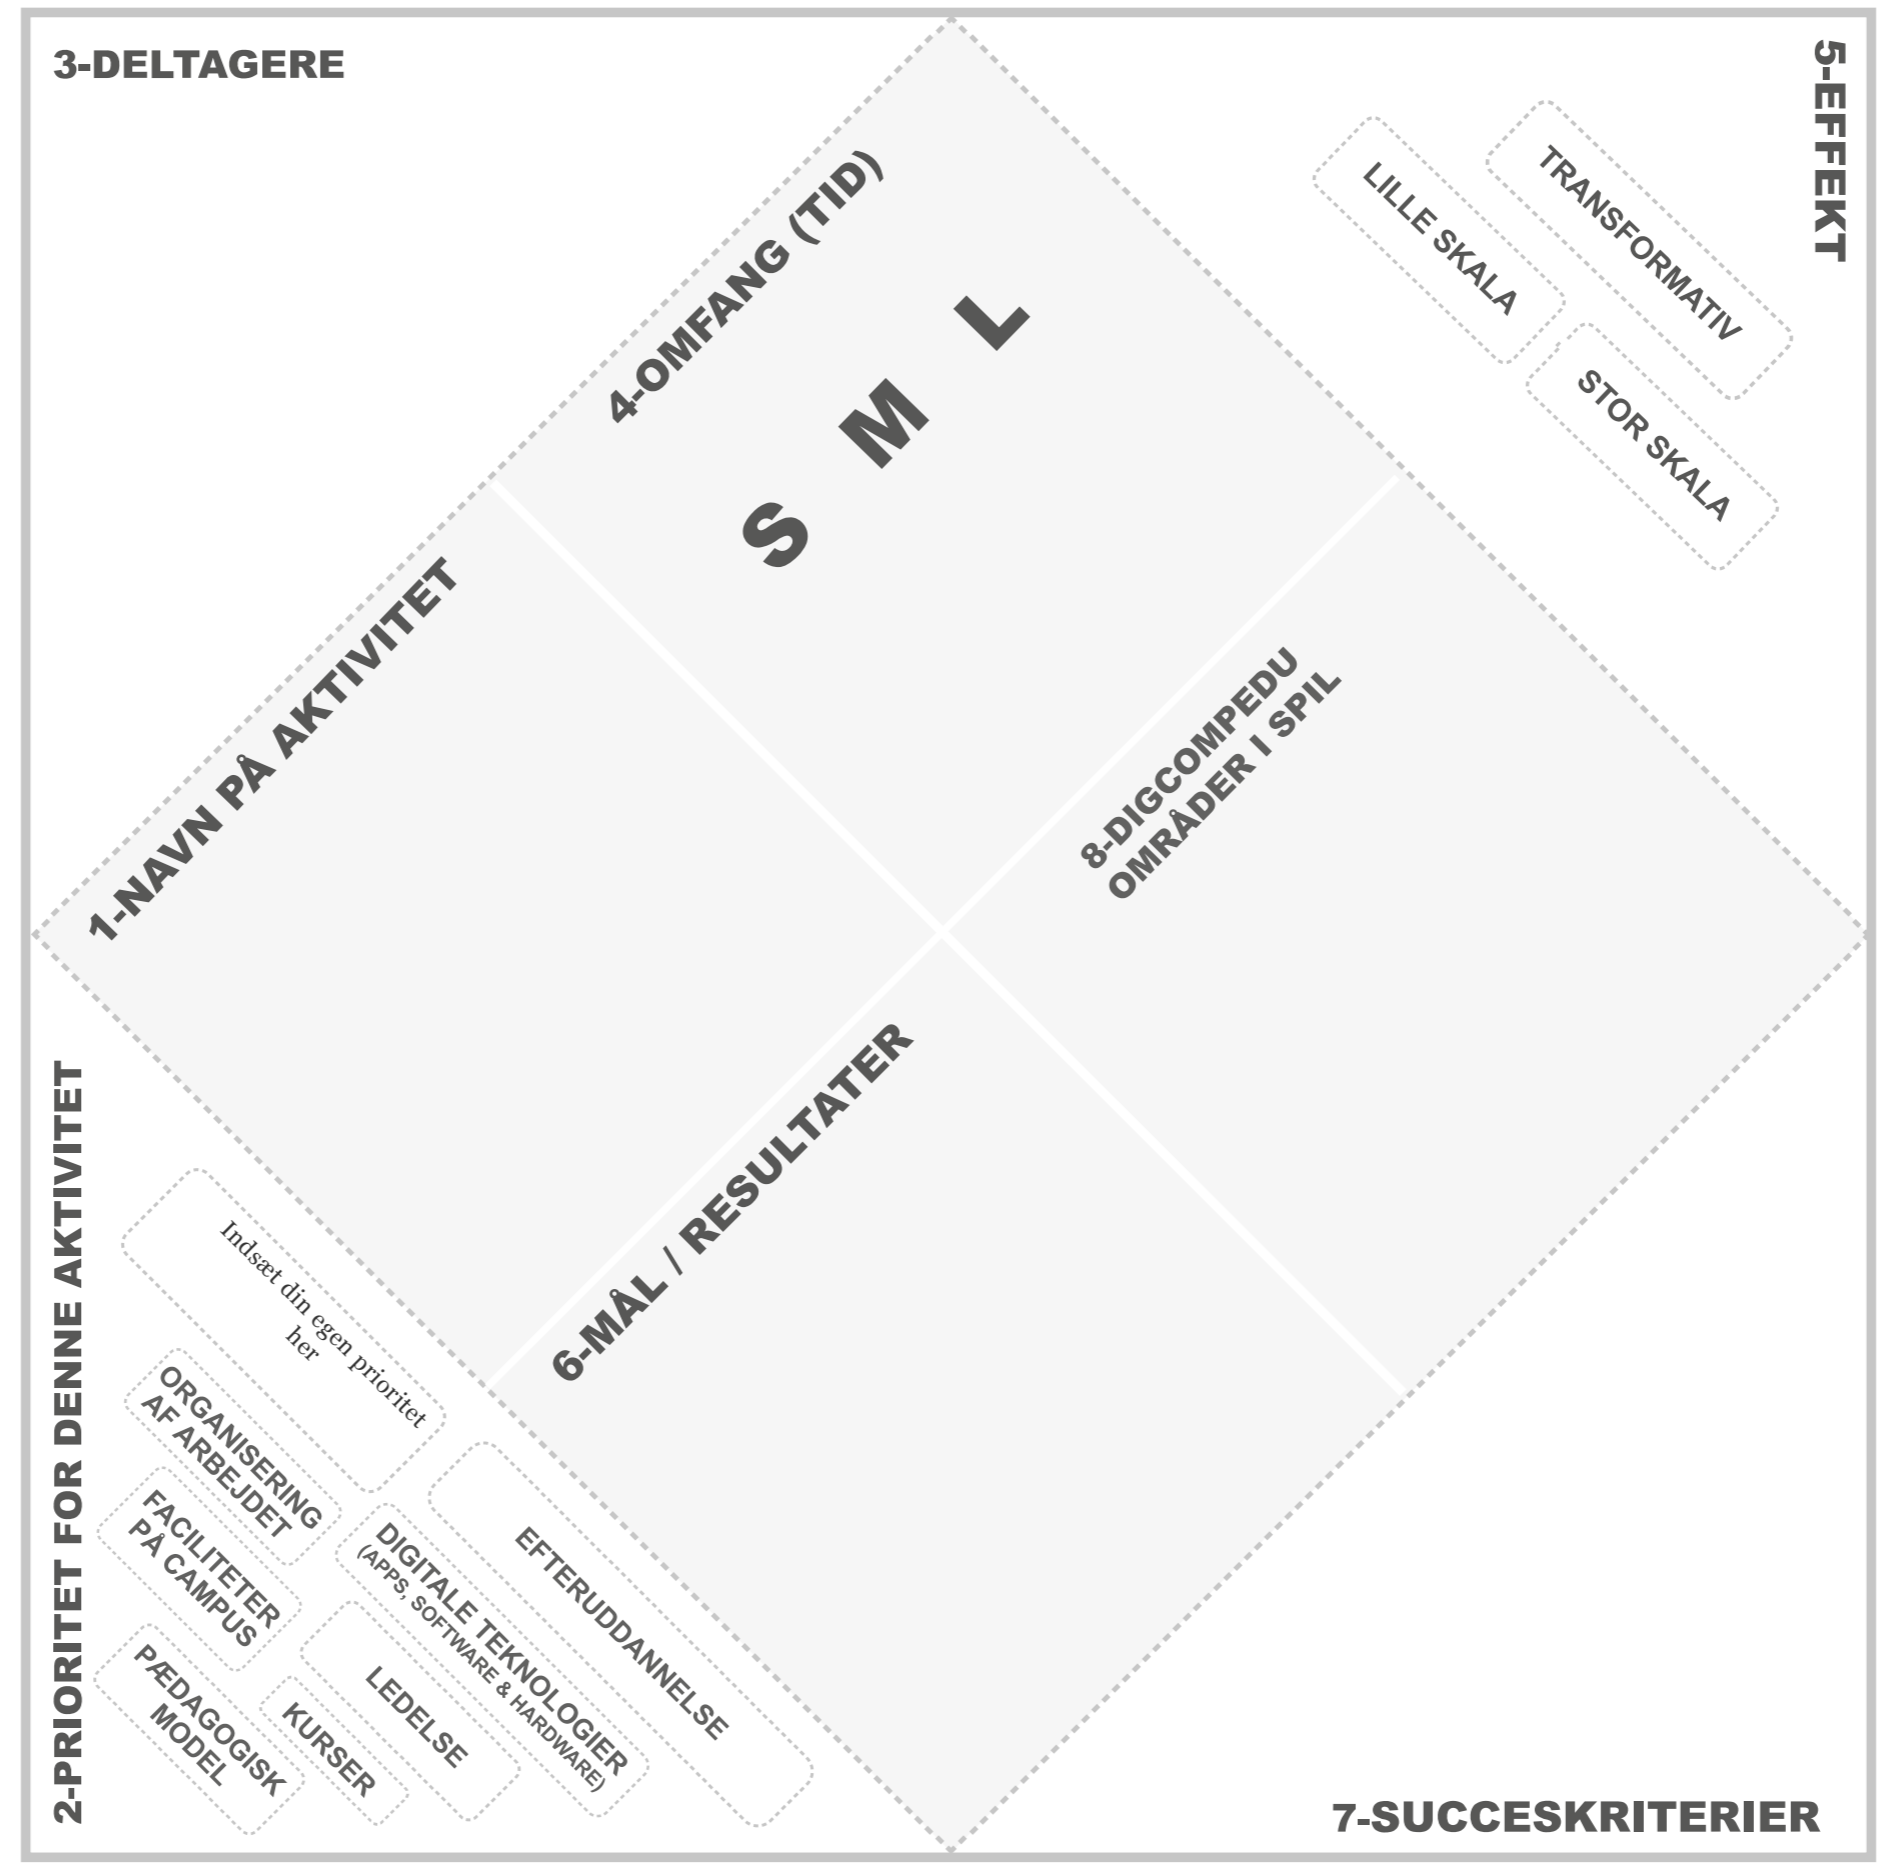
3-DELTAGERE

5-EFFEKT

LILLE SKALA

TRANSFORMATIV

STOR SKALA

4-OMFANG (TID)

S M L

1-NAVN PÅ AKTIVITET

8-DIGCOMPEDU OMRÅDER I SPIL

6-MÅL / RESULTATER

2-PRIORITET FOR DENNE AKTIVITET

Indsæt din egen prioritet her

ORGANISERING AF ARBEJDET

FACILITETER PÅ CAMPUS

DIGITALE TEKNOLOGIER (APPS, SOFTWARE & HARDWARE)

EFTERUDDANNELSE

LEDELSE

PÆDAGOGISK MODEL

KURSER

7-SUCCESKRITERIER